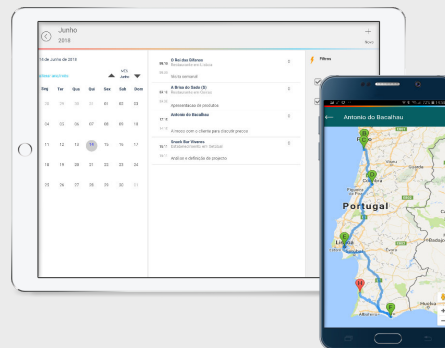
Junho
2018

+
Novo

14 de Junho de 2018

Mês anterior

Junho

| Dom | Seg | Ter | Qua | Qui | Sex | Sab |
|---|---|---|---|---|---|---|
| 27 | 28 | 29 | 30 | 31 | 01 | 02 |
| 03 | 04 | 05 | 06 | 07 | 08 | 09 |
| 10 | 11 | 12 | 13 | 14 | 15 | 16 |
| 17 | 18 | 19 | 20 | 21 | 22 | 23 |
| 24 | 25 | 26 | 27 | 28 | 29 | 30 |

O Bei dos Últimos
Restaurante em Lisboa
Nova semanal

A Brisa do Saldo (2)
Restaurante em Oeiras
Apresentação de produtos

Antonio do Bacalhau
Almoço com o cliente para discutir preços

Grand Bar Viemes
Restaurante em Lisboa
Análise e definição de projecto

Filtros

Antonio do Bacalhau

Porto
Portugal
Lisboa